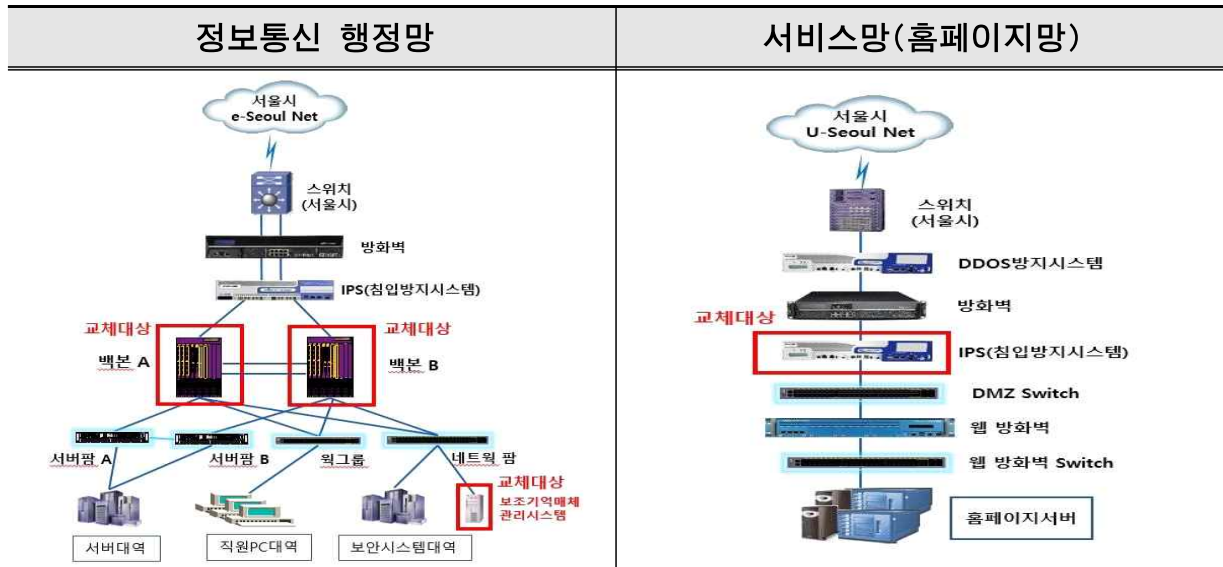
| 정보통신 행정망 | 서비스망(홈페이지망) |
|---|---|
| 서울시 e-Seoul Net<br>스위치 (서울시)<br>방화벽<br>IPS(침입방지시스템)<br>교체대상<br>교체대상<br>백본 A<br>백본 B<br>서버팜 A<br>서버팜 B<br>워그룹<br>네트웍 팜<br>교체대상<br>보조기억매체 관리시스템<br>서버대역<br>직원PC대역<br>보안시스템대역 | 서울시 U-Seoul Net<br>스위치 (서울시)<br>DDOS방지시스템<br>방화벽<br>교체대상<br>IPS(침입방지시스템)<br>DMZ Switch<br>웹 방화벽<br>웹 방화벽 Switch<br>홈페이지서버 |